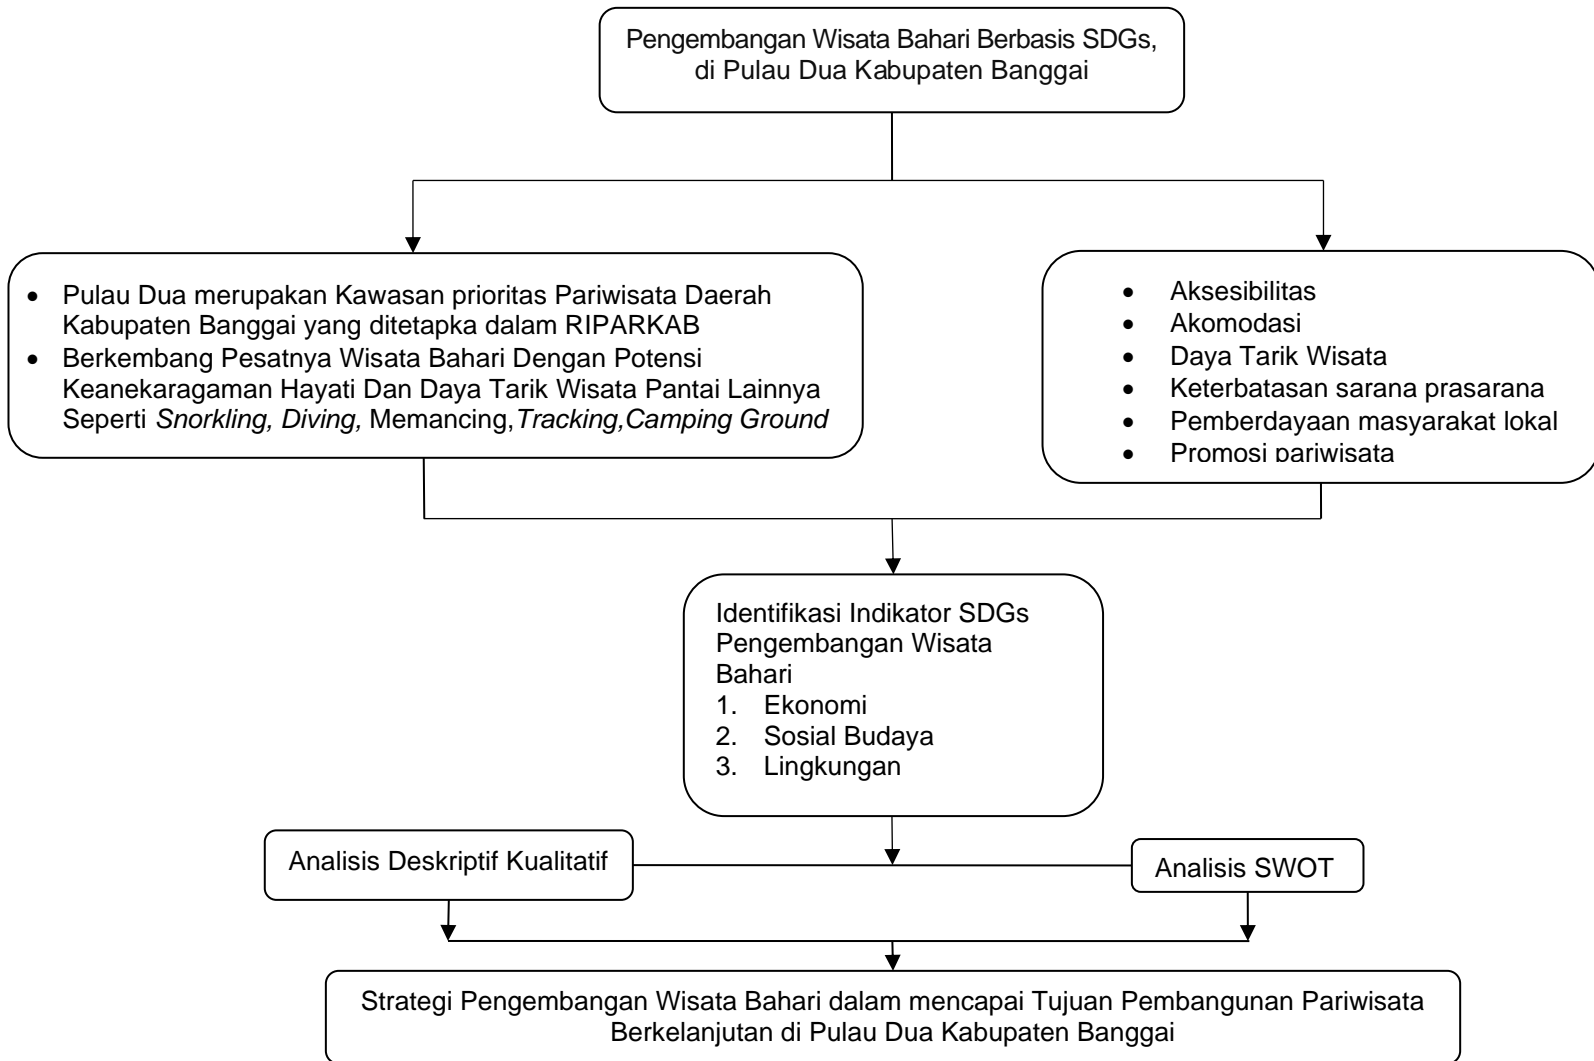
Pengembangan Wisata Bahari Berbasis SDGs, di Pulau Dua Kabupaten Banggai

- Pulau Dua merupakan Kawasan prioritas Pariwisata Daerah Kabupaten Banggai yang ditetapka dalam RIPARKAB
- Berkembang Pesatnya Wisata Bahari Dengan Potensi Keanekaragaman Hayati Dan Daya Tarik Wisata Pantai Lainnya Seperti *Snorkling, Diving,* Memancing,*Tracking,Camping Ground*

- Aksesibilitas
- Akomodasi
- Daya Tarik Wisata
- Keterbatasan sarana prasarana
- Pemberdayaan masyarakat lokal
- Promosi pariwisata

Identifikasi Indikator SDGs Pengembangan Wisata Bahari
1. Ekonomi
2. Sosial Budaya
3. Lingkungan

Analisis Deskriptif Kualitatif

Analisis SWOT

Strategi Pengembangan Wisata Bahari dalam mencapai Tujuan Pembangunan Pariwisata Berkelanjutan di Pulau Dua Kabupaten Banggai